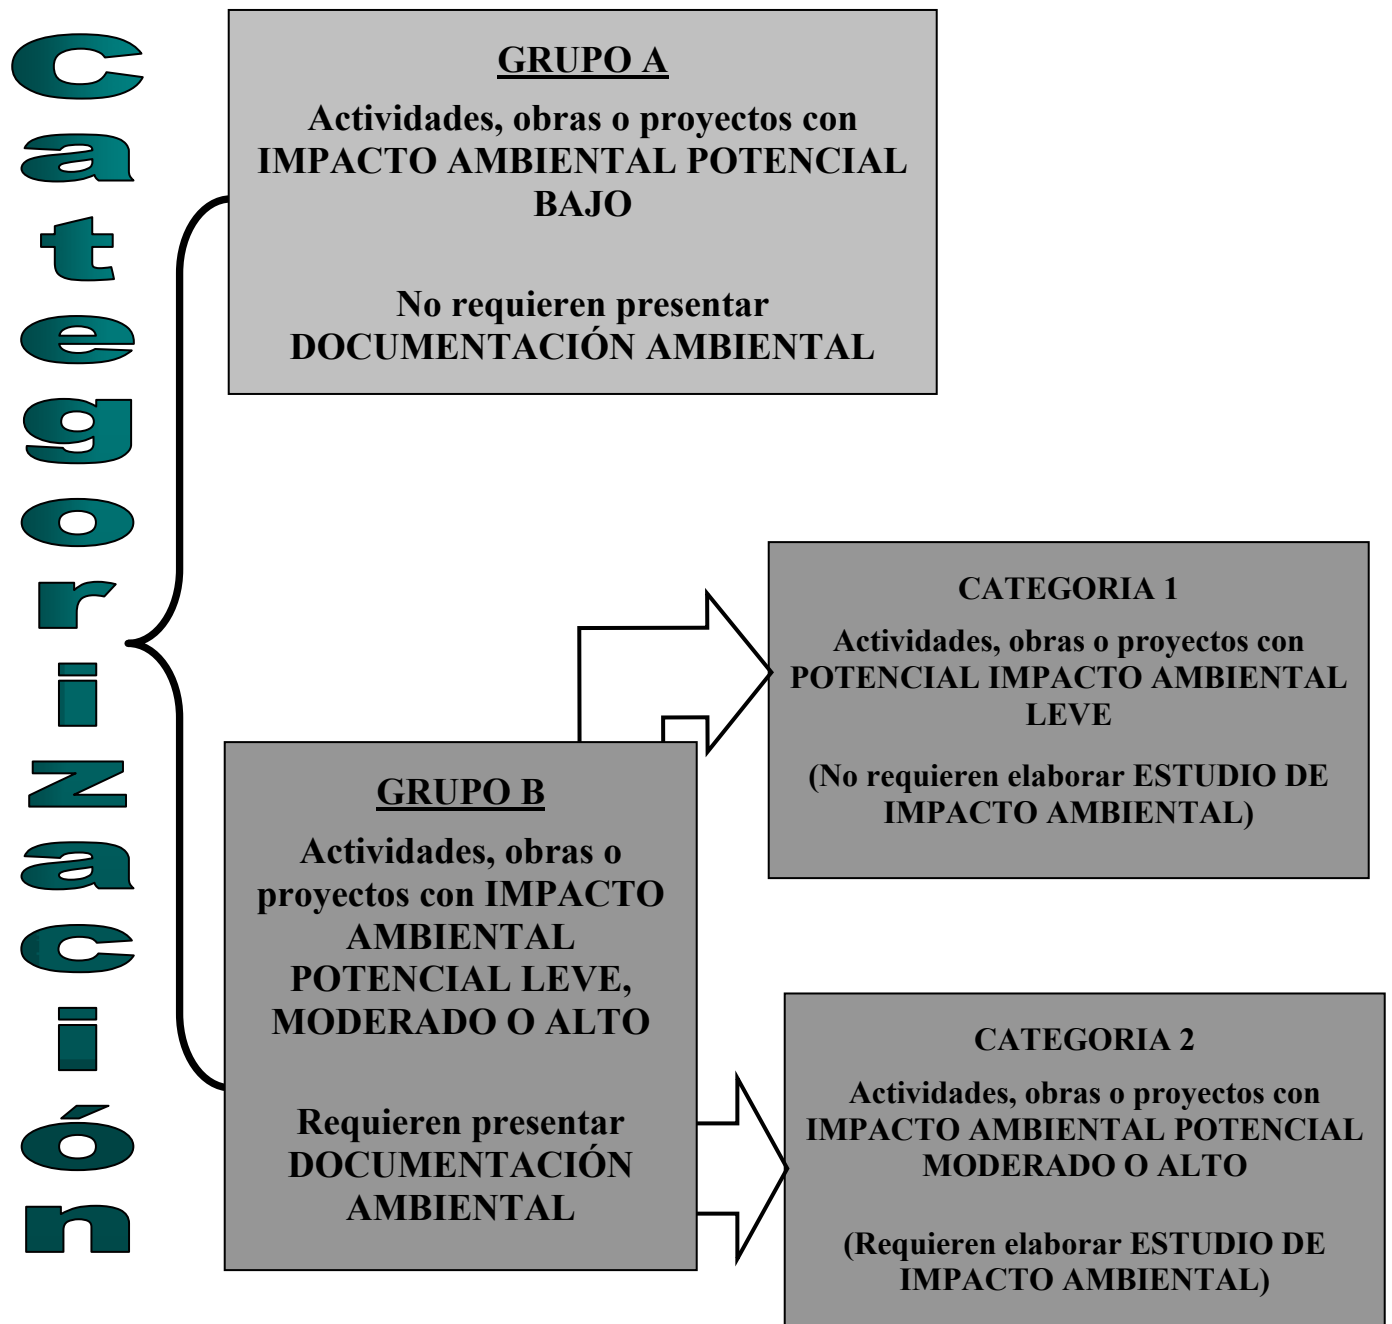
Categorización

GRUPO A

Actividades, obras o proyectos con IMPACTO AMBIENTAL POTENCIAL BAJO

No requieren presentar DOCUMENTACIÓN AMBIENTAL

GRUPO B

Actividades, obras o proyectos con IMPACTO AMBIENTAL POTENCIAL LEVE, MODERADO O ALTO

Requieren presentar DOCUMENTACIÓN AMBIENTAL

CATEGORIA 1

Actividades, obras o proyectos con POTENCIAL IMPACTO AMBIENTAL LEVE

(No requieren elaborar ESTUDIO DE IMPACTO AMBIENTAL)

CATEGORIA 2

Actividades, obras o proyectos con IMPACTO AMBIENTAL POTENCIAL MODERADO O ALTO

(Requieren elaborar ESTUDIO DE IMPACTO AMBIENTAL)